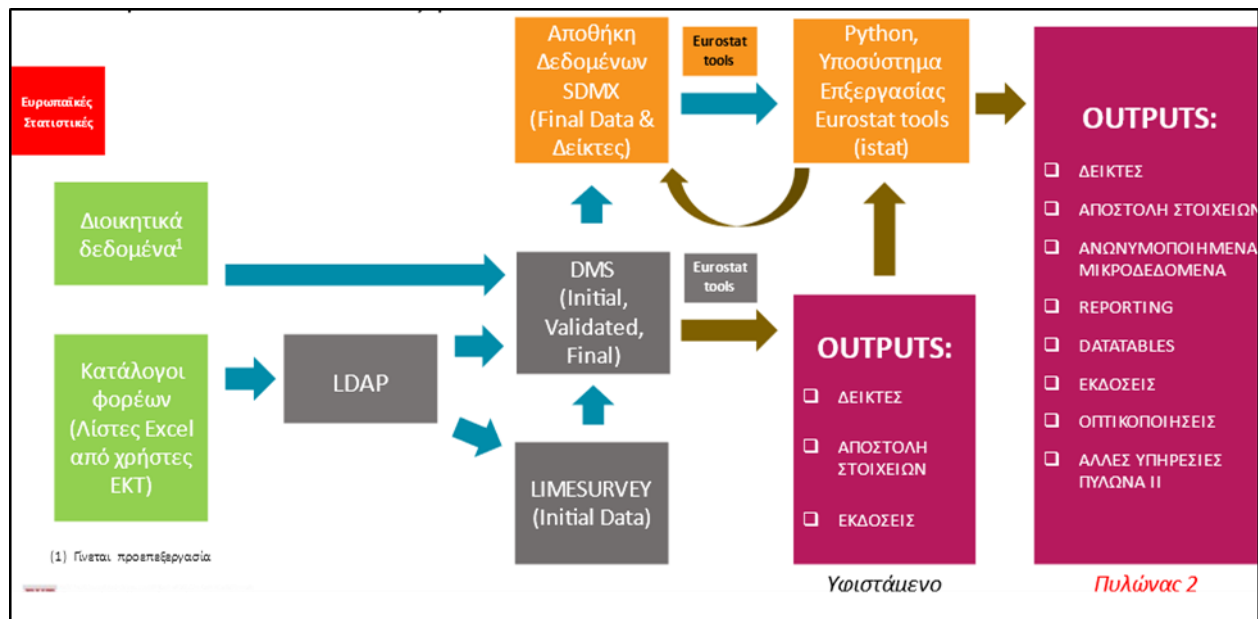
Ευρωπαϊκές Στατιστικές

Αποθήκη Δεδομένων SDMX (Final Data & Δείκτες)

Eurostat tools

Python, Υποσύστημα Επεξεργασίας Eurostat tools (istat)

OUTPUTS:

❑ ΔΕΙΚΤΕΣ

❑ ΑΠΟΣΤΟΛΗ ΣΤΟΙΧΕΙΩΝ

❑ ΑΝΩΝΥΜΟΠΟΙΗΜΕΝΑ ΜΙΚΡΟΔΕΔΟΜΕΝΑ

❑ REPORTING

❑ DATATABLES

❑ ΕΚΔΟΣΕΙΣ

❑ ΟΠΤΙΚΟΠΟΙΗΣΕΙΣ

❑ ΑΛΛΕΣ ΥΠΗΡΕΣΙΕΣ ΠΥΛΩΝΑ ΙΙ

Διοικητικά δεδομένα$^1$

DMS (Initial, Validated, Final)

Eurostat tools

Κατάλογοι φορέων (Λίστες Excel από χρήστες ΕΚΤ)

LDAP

LIMESURVEY (Initial Data)

OUTPUTS:

❑ ΔΕΙΚΤΕΣ

❑ ΑΠΟΣΤΟΛΗ ΣΤΟΙΧΕΙΩΝ

❑ ΕΚΔΟΣΕΙΣ

(1) Γίνεται προεπεξεργασία

Υφιστάμενο

Πυλώνας 2